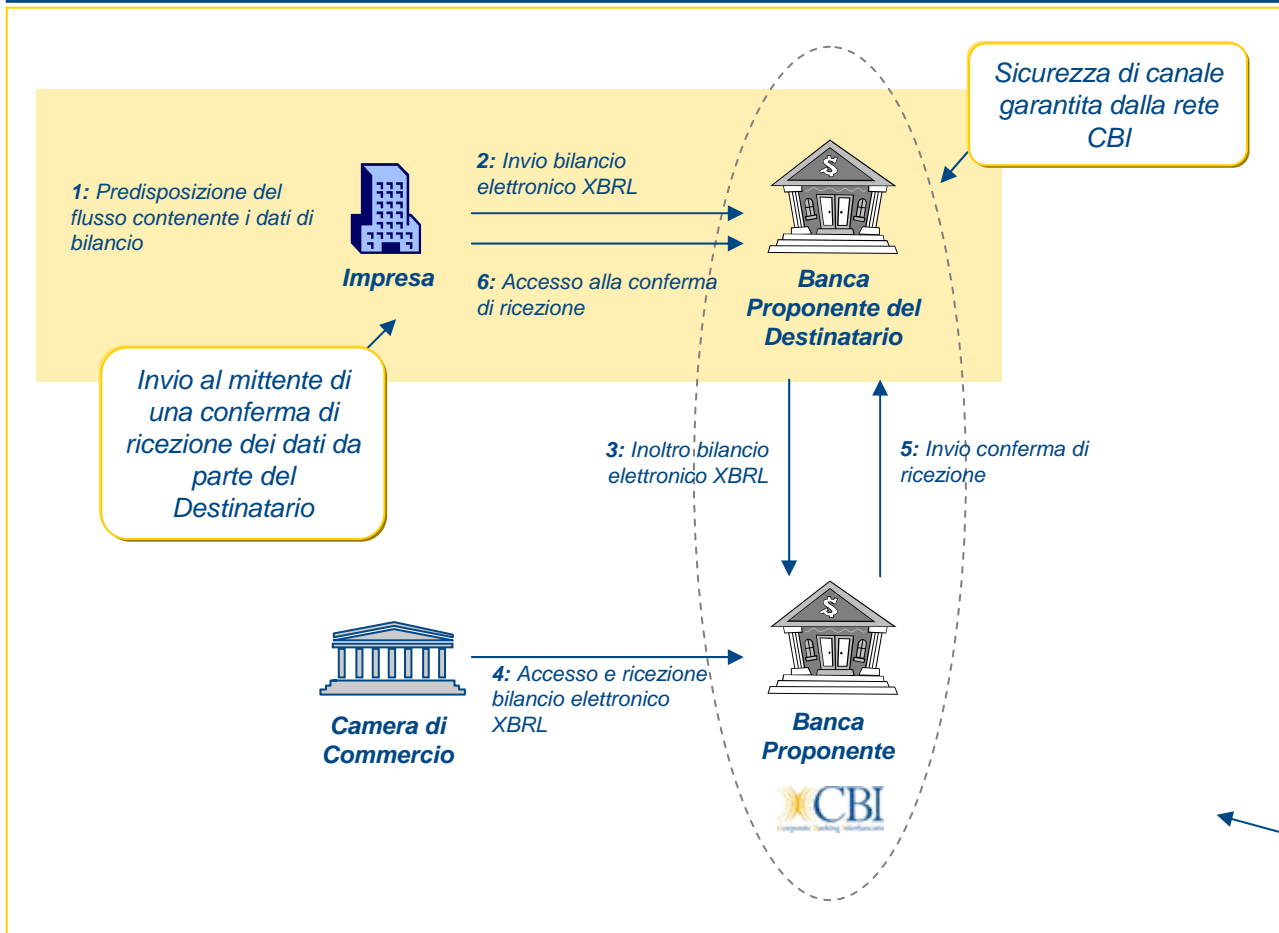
Sicurezza di canale garantita dalla rete CBI

1: Predisposizione del flusso contenente i dati di bilancio

Impresa

2: Invio bilancio elettronico XBRL

6: Accesso alla conferma di ricezione

Banca Proponente del Destinatario

Invio al mittente di una conferma di ricezione dei dati da parte del Destinatario

3: Inoltro bilancio elettronico XBRL

5: Invio conferma di ricezione

Camera di Commercio

4: Accesso e ricezione bilancio elettronico XBRL

Banca Proponente

CBI
Corporate Banking Interbancario